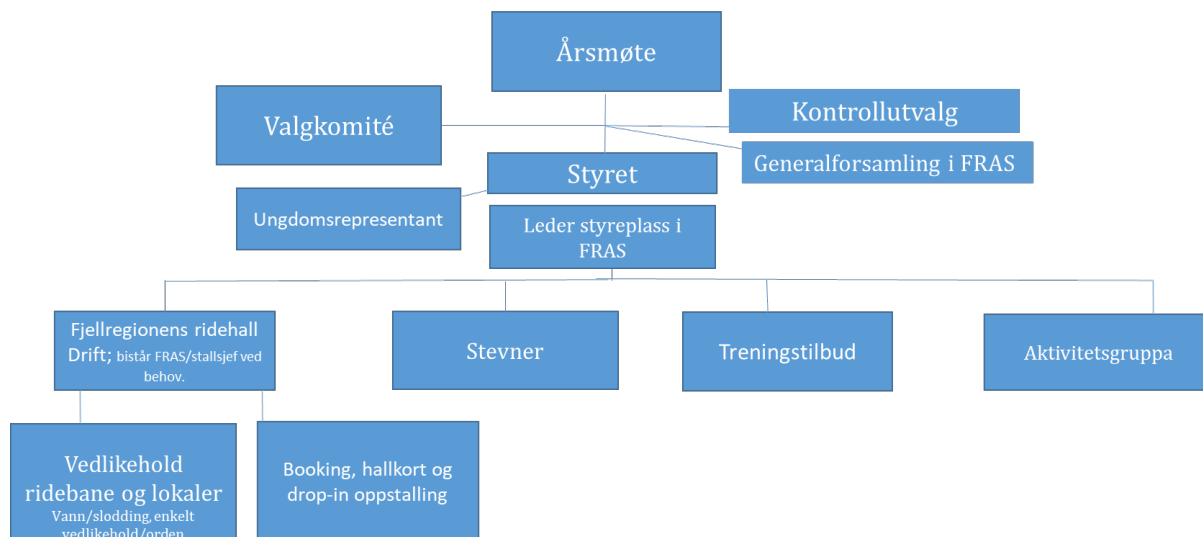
Årsmøte

Valgkomité

Kontrollutvalg

Generalforsamling i FRAS

Styret

Ungdomsrepresentant

Leder styreplass i FRAS

Fjellregionens ridehall Drift; bistår FRAS/stallsjef ved behov.

Stevner

Treningstilbud

Aktivitetsgruppa

Vedlikehold ridebane og lokaler Vann/slodding, enkelt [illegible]

Booking, hallkort og drop-in oppstalling